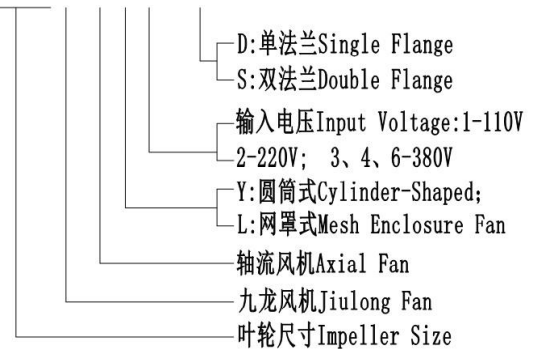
D:单法兰Single Flange
S:双法兰Double Flange
输入电压Input Voltage:1-110V
2-220V; 3、4、6-380V
Y:圆筒式Cylinder-Shaped;
L:网罩式Mesh Enclosure Fan
轴流风机Axial Fan
九龙风机Jiulong Fan
叶轮尺寸Impeller Size